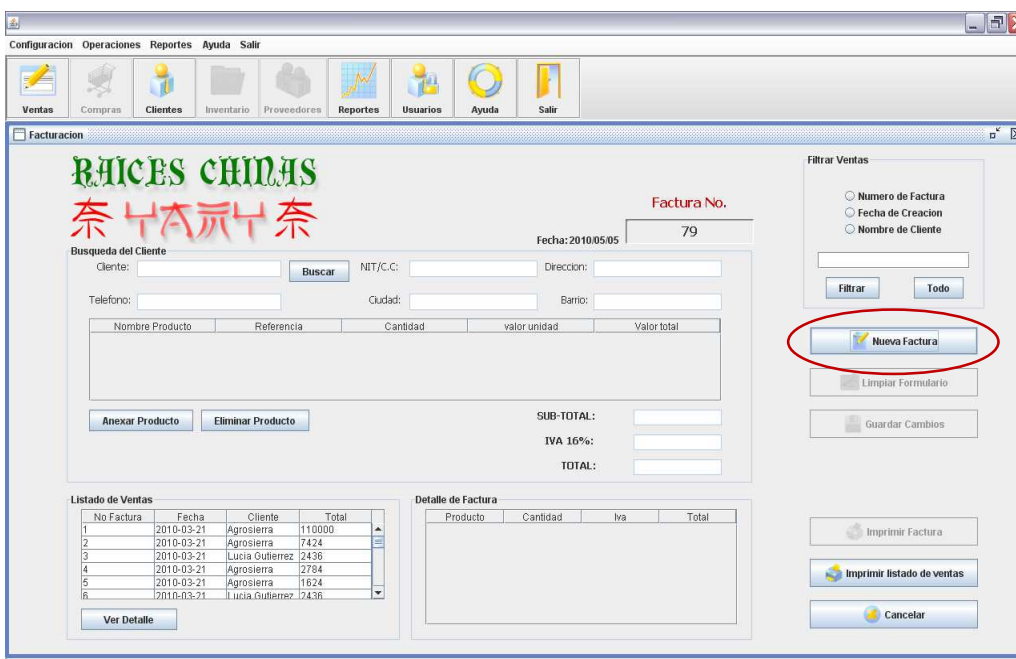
Configuracion Operaciones Reportes Ayuda Salir

Ventas Compras Clientes Inventario Proveedores Reportes Usuarios Ayuda Salir

Facturacion

RAICES CHINAS
奈 YAMY 奈

Factura No.
Fecha: 2010/05/05 79

Busqueda del Cliente
Cliente: Buscar NIT/C.C: Direccion:
Telefono: Ciudad: Barrio:

| Nombre Producto | Referencia | Cantidad | valor unidad | Valor total |
|---|---|---|---|---|

Anexar Producto Eliminar Producto

SUB-TOTAL:
IVA 16%:
TOTAL:

Listado de Ventas

| No Factura | Fecha | Cliente | Total |
|---|---|---|---|
| 1 | 2010-03-21 | Agrosierra | 110000 |
| 2 | 2010-03-21 | Agrosierra | 7424 |
| 3 | 2010-03-21 | Lucia Gutierrez | 2436 |
| 4 | 2010-03-21 | Agrosierra | 2784 |
| 5 | 2010-03-21 | Agrosierra | 1624 |
| 6 | 2010-03-21 | Lucia Gutierrez | 2436 |

Ver Detalle

Detalle de Factura

| Producto | Cantidad | Iva | Total |
|---|---|---|---|

Filtrar Ventas
Numero de Factura
Fecha de Creacion
Nombre de Cliente
Filtrar Todo

Nueva Factura
Limpiar Formulario
Guardar Cambios
Imprimir Factura
Imprimir listado de ventas
Cancelar